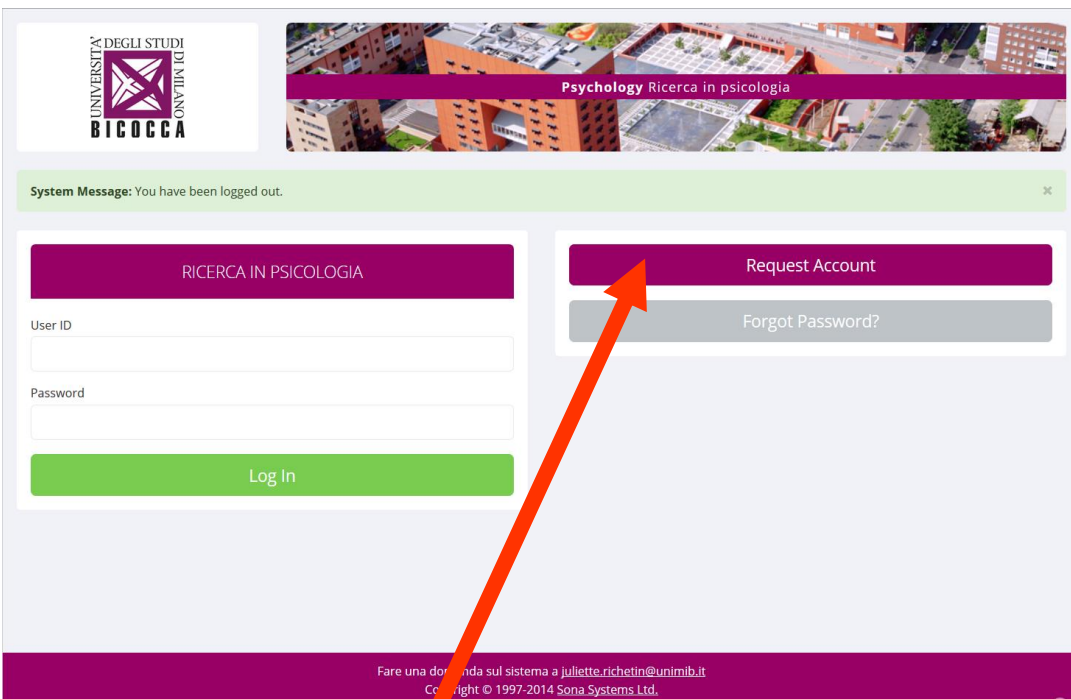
UNIVERSITÀ DEGLI STUDI DI MILANO BICOCCA

Psychology Ricerca in psicologia

System Message: You have been logged out.

×

RICERCA IN PSICOLOGIA

User ID

Password

Log In

Request Account

Forgot Password?

Fare una do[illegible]nda sul sistema a juliette.richetin@unimib.it
Co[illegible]ight © 1997-2014 Sona Systems Ltd.